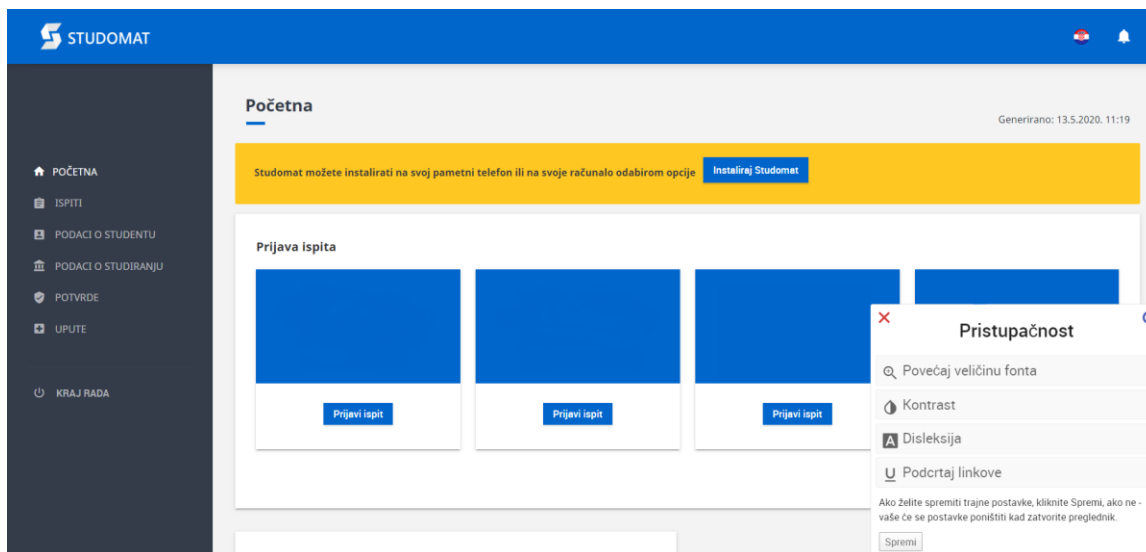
STUDOMAT

Početna

Generirano: 13.5.2020. 11:19

POČETNA
ISPITI
PODACI O STUDENTU
PODACI O STUDIRANJU
POTVRDE
UPUTE

KRAJ RADA

Studomat možete instalirati na svoj pametni telefon ili na svoje računalo odabirom opcije Instaliraj Studomat

Prijava ispita

Prijavi ispit

Prijavi ispit

Prijavi ispit

×

Pristupačnost

Povećaj veličinu fonta

Kontrast

Disleksija

Podcrtaj linkove

Ako želite spremiti trajne postavke, kliknite Spremi, ako ne - vaše će se postavke poništiti kad zatvorite preglednik.

Spremi